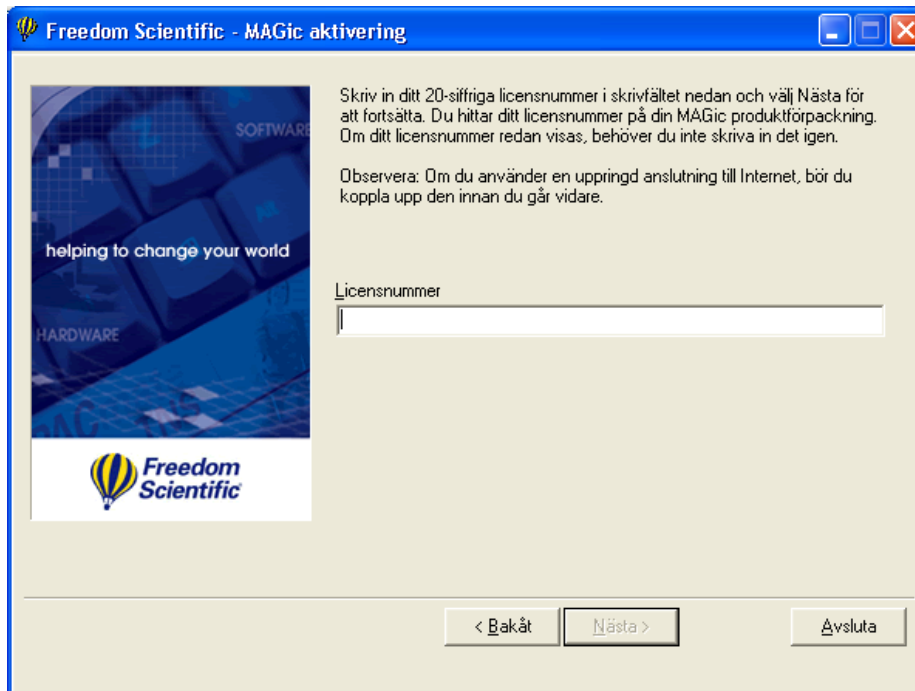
Freedom Scientific - MAGic aktivering

SOFTWARE

helping to change your world

HARDWARE

Freedom Scientific

Skriv in ditt 20-siffriga licensnummer i skrivfältet nedan och välj Nästa för att fortsätta. Du hittar ditt licensnummer på din MAGic produktförpackning. Om ditt licensnummer redan visas, behöver du inte skriva in det igen.

Observera: Om du använder en uppringd anslutning till Internet, bör du koppla upp den innan du går vidare.

Licensnummer

< Bakåt

Nästa >

Avsluta